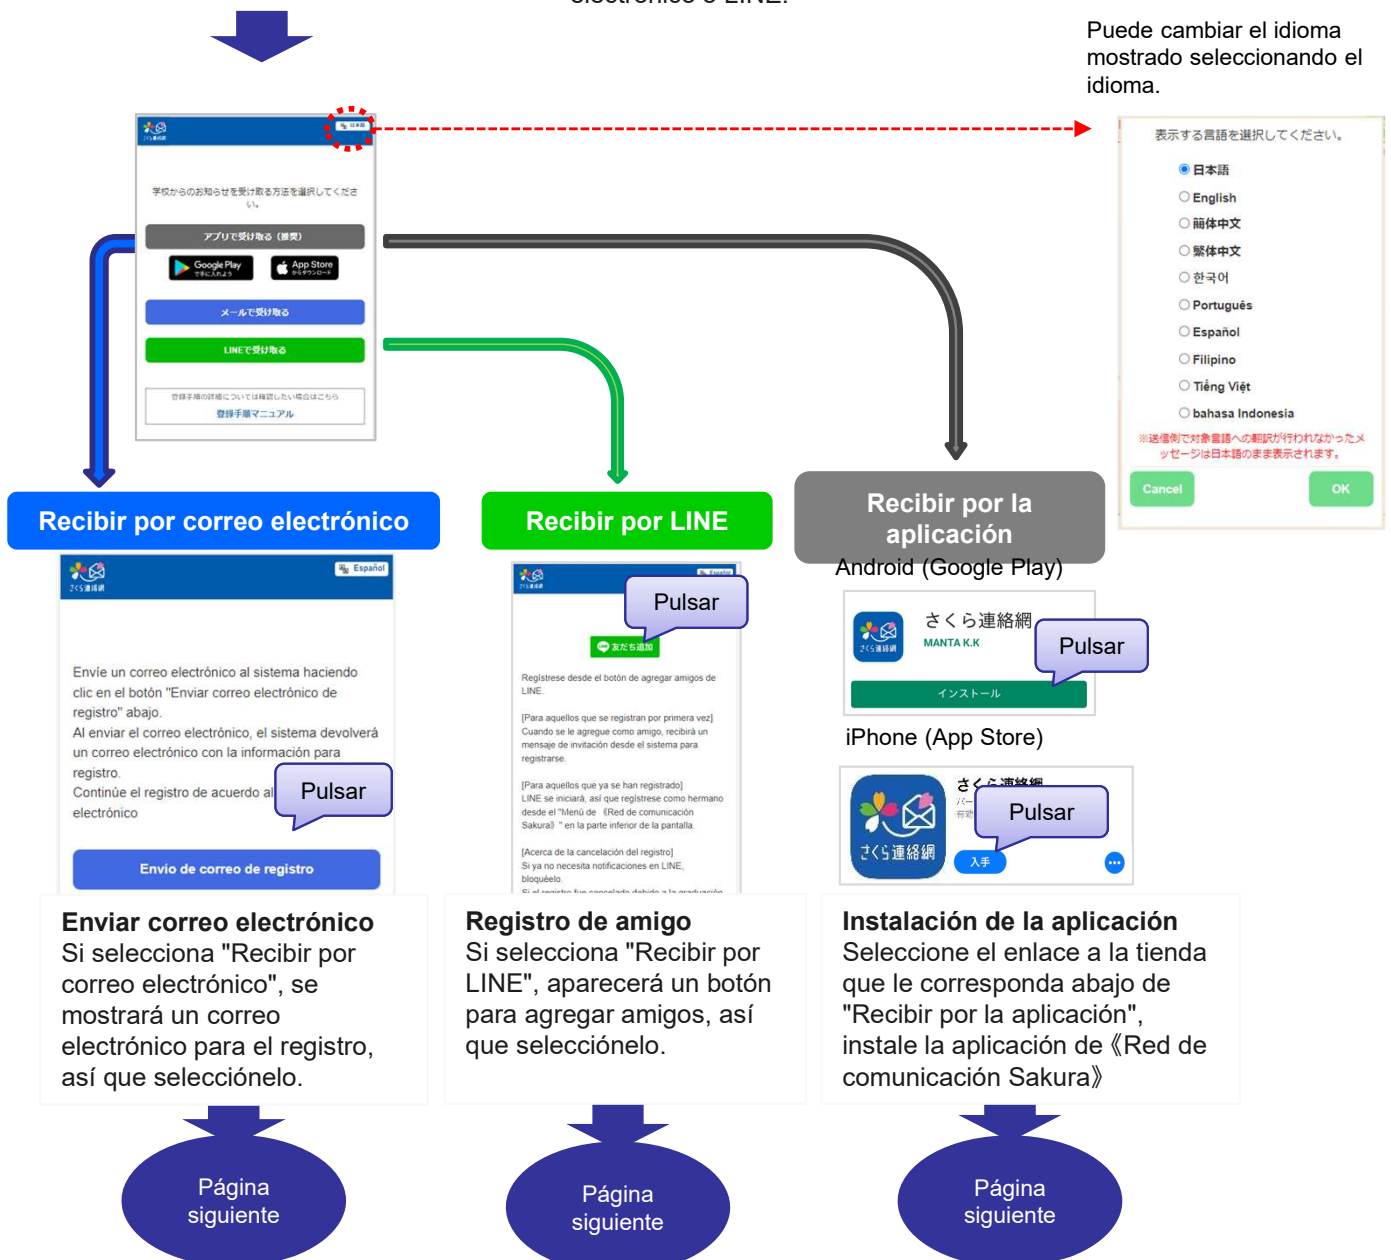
Puede cambiar el idioma mostrado seleccionando el idioma.

学校からのお知らせを受け取る方法を選択してください。

アプリで受け取る（推奨）

Google Play

App Store

メールで受け取る

LINEで受け取る

登録手順の詳細についてはこちら

登録手順マニュアル

表示する言語を選択してください。

日本語

English

簡体中文

繁体中文

한국어

Português

Español

Filipino

Tiếng Việt

bahasa Indonesia

※送信側で対象言語への翻訳が行われなかったメッセージは日本語のまま表示されます。

Cancel

OK

Recibir por correo electrónico

Español

Envíe un correo electrónico al sistema haciendo clic en el botón "Enviar correo electrónico de registro" abajo.
Al enviar el correo electrónico, el sistema devolverá un correo electrónico con la información para registro.
Continúe el registro de acuerdo al electrónico

Pulsar

Envío de correo de registro

Recibir por LINE

Pulsar

友だち追加

Regístrese desde el botón de agregar amigos de LINE.

[Para aquellos que se registran por primera vez]
Cuando se le agregue como amigo, recibirá un mensaje de invitación desde el sistema para registrarse.

[Para aquellos que ya se han registrado]
LINE se iniciará, así que regístrese como hermano desde el "Menú de 《Red de comunicación Sakura》" en la parte inferior de la pantalla.

[Acerca de la cancelación del registro]
Si ya no necesita notificaciones en LINE, bloquéelo.

Recibir por la aplicación

Android (Google Play)

さくら連絡網

MANTA K.K

Pulsar

インストール

iPhone (App Store)

さくら連絡網

Pulsar

入手

Enviar correo electrónico
Si selecciona "Recibir por correo electrónico", se mostrará un correo electrónico para el registro, así que selecciónelo.

Registro de amigo
Si selecciona "Recibir por LINE", aparecerá un botón para agregar amigos, así que selecciónelo.

Instalación de la aplicación
Seleccione el enlace a la tienda que le corresponda abajo de "Recibir por la aplicación", instale la aplicación de《Red de comunicación Sakura》

Página siguiente

Página siguiente

Página siguiente